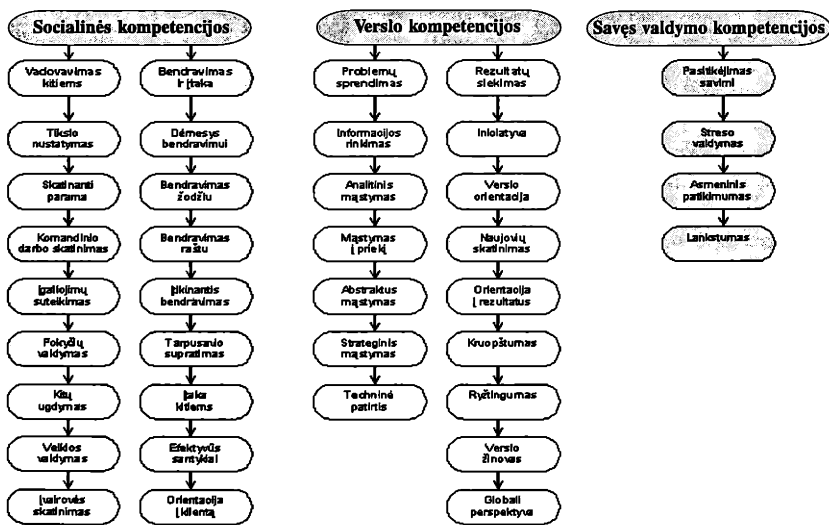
Socialinės kompetencijos

Vadovavimas kitiems

Tikslo nustatymas

Skatinanti parama

Komandinio darbo skatinimas

Įgaliojimų suteikimas

Pokyčių valdymas

Kitų ugdymas

Veiklos valdymas

Įvairovės skatinimas

Bendravimas ir įtaka

Dėmesys bendravimui

Bendravimas žodžiu

Bendravimas raštu

Įtikinantis bendravimas

Tarpusavio supratimas

Įtaka kitiems

Efektyvūs santykiai

Orientacija į klientą

Verslo kompetencijos

Problemų sprendimas

Informacijos rinkimas

Analitinis mąstymas

Mąstymas į priekį

Abstraktus mąstymas

Strateginis mąstymas

Techninė patirtis

Rezultatų siekimas

Iniciatyva

Verslo orientacija

Naujovių skatinimas

Orientacija į rezultatus

Kruopštumas

Ryžtingumas

Verslo žinovas

Global perspektyva

Savęs valdymo kompetencijos

Pasitikėjimas savimi

Streso valdymas

Asmeninis patikimumas

Lankstumas